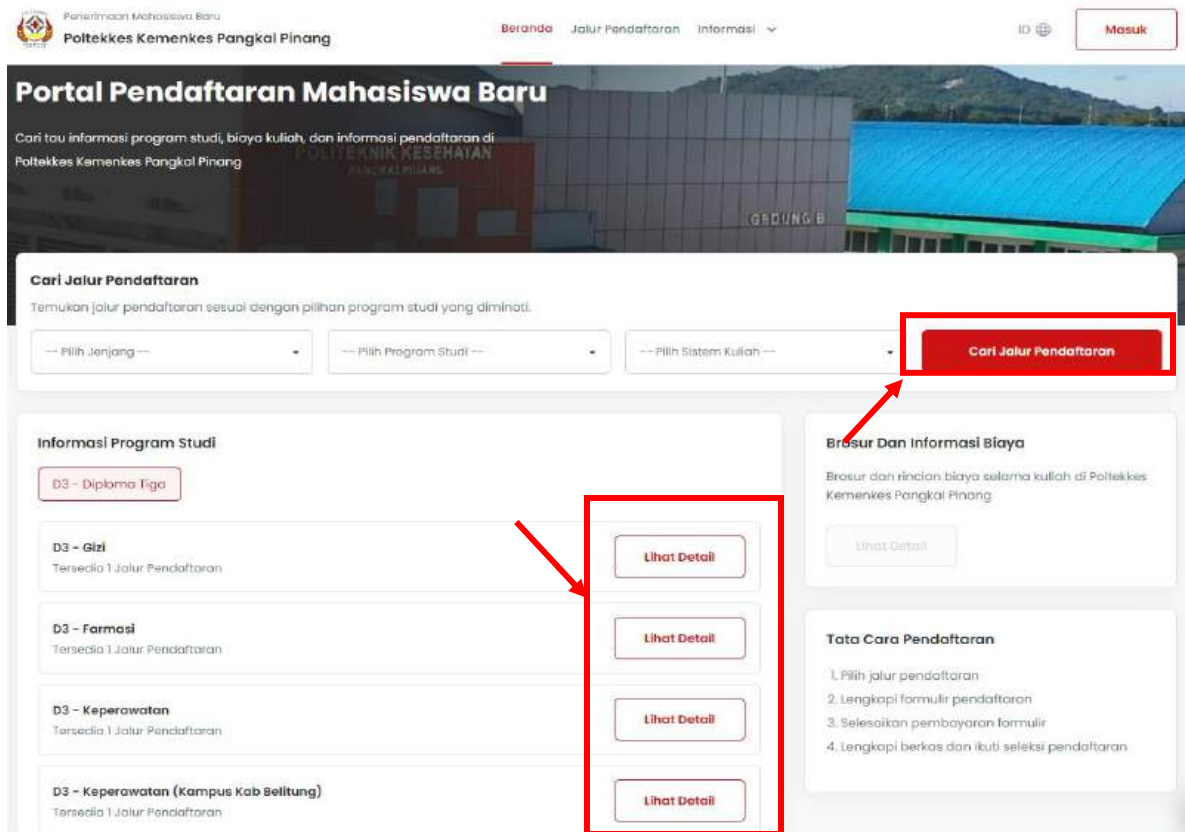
Penerimaan Mahasiswa Baru
Poltekkes Kemenkes Pangkal Pinang

Beranda Jalur Pendaftaran Informasi

ID

Masuk

Portal Pendaftaran Mahasiswa Baru

Cari tau informasi program studi, biaya kuliah, dan informasi pendaftaran di Poltekkes Kemenkes Pangkal Pinang

POLITEKNIK KESEHATAN
PANGKALPINANG

GEDUNG B

Cari Jalur Pendaftaran

Temukan jalur pendaftaran sesuai dengan pilihan program studi yang diminati.

-- Pilih Jenjang --

-- Pilih Program Studi --

-- Pilih Sistem Kuliah --

Cari Jalur Pendaftaran

Informasi Program Studi

D3 - Diploma Tiga

D3 - Gizi
Tersedia 1 Jalur Pendaftaran

Lihat Detail

D3 - Farmasi
Tersedia 1 Jalur Pendaftaran

Lihat Detail

D3 - Keperawatan
Tersedia 1 Jalur Pendaftaran

Lihat Detail

D3 - Keperawatan (Kampus Kab Belitung)
Tersedia 1 Jalur Pendaftaran

Lihat Detail

Brosur Dan Informasi Biaya

Brosur dan rincian biaya selama kuliah di Poltekkes Kemenkes Pangkal Pinang

Lihat Detail

Tata Cara Pendaftaran

1. Pilih jalur pendaftaran
2. Lengkapi formulir pendaftaran
3. Selesaikan pembayaran formulir
4. Lengkapi berkas dan ikuti seleksi pendaftaran